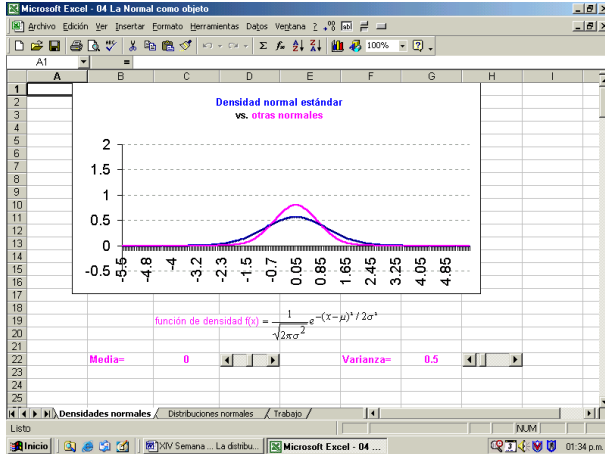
Microsoft Excel - 04 La Normal como objeto

Archivo Edición Ver Insertar Formato Herramientas Datos Ventana ?

100%

A1 =

A B C D E F G H I

1
2
3
4
5
6
7
8
9
10
11
12
13
14
15
16
17
18
19
20
21
22
23
24
25

Densidad normal estándar
vs. otras normales

2
1.5
1
0.5
0
-0.5

-5.5 -4.8 -4 -3.2 -2.3 -1.5 -0.7 0.05 0.85 1.65 2.45 3.25 4.05 4.85

función de densidad f(x) = $\frac{1}{\sqrt{2\pi\sigma^2}}e^{-(x-\mu)^2/2\sigma^2}$

Media= 0

Varianza= 0.5

Densidades normales / Distribuciones normales / Trabajo /

Listo NUM

Inicio XIV Semana ... La distribu... Microsoft Excel - 04 ... 01:34 p.m.